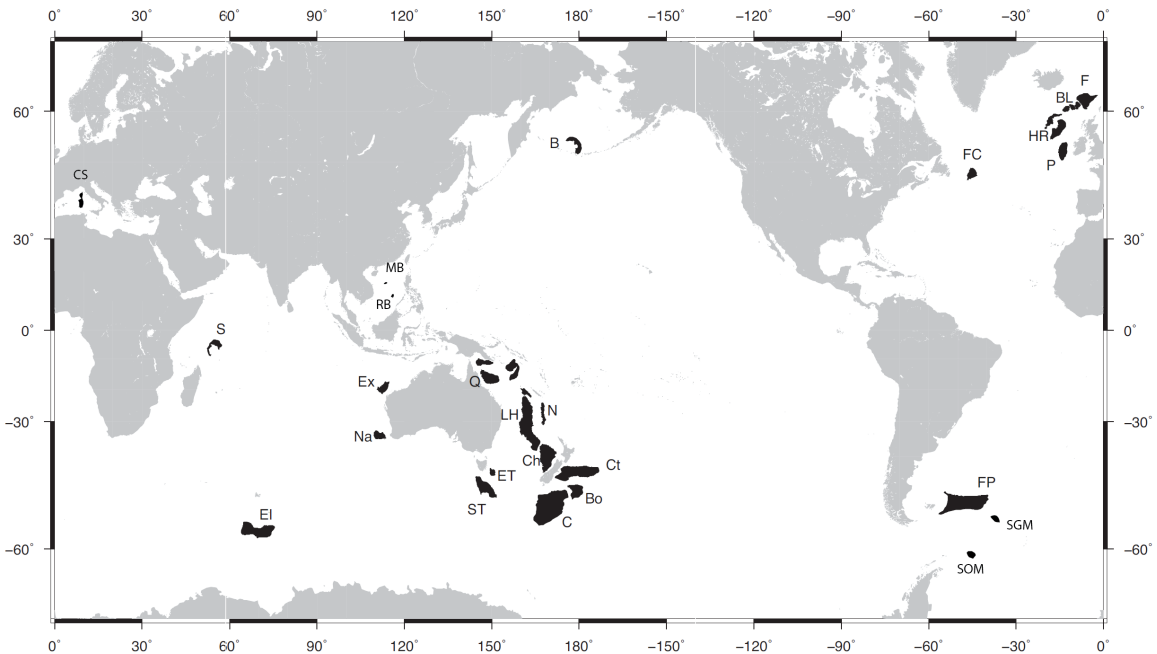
0° 30° 60° 90° 120° 150° 180° −150° −120° −90° −60° −30° 0°

60°
30°
0°
−30°
−60°

F
BL
HR
P
FC
B
CS
MB
RB
S
Q
Ex
LH
N
Na
Ch
Ct
ET
Bo
ST
C
EI
FP
SGM
SOM

60°
30°
0°
−30°
−60°

0° 30° 60° 90° 120° 150° 180° −150° −120° −90° −60° −30° 0°